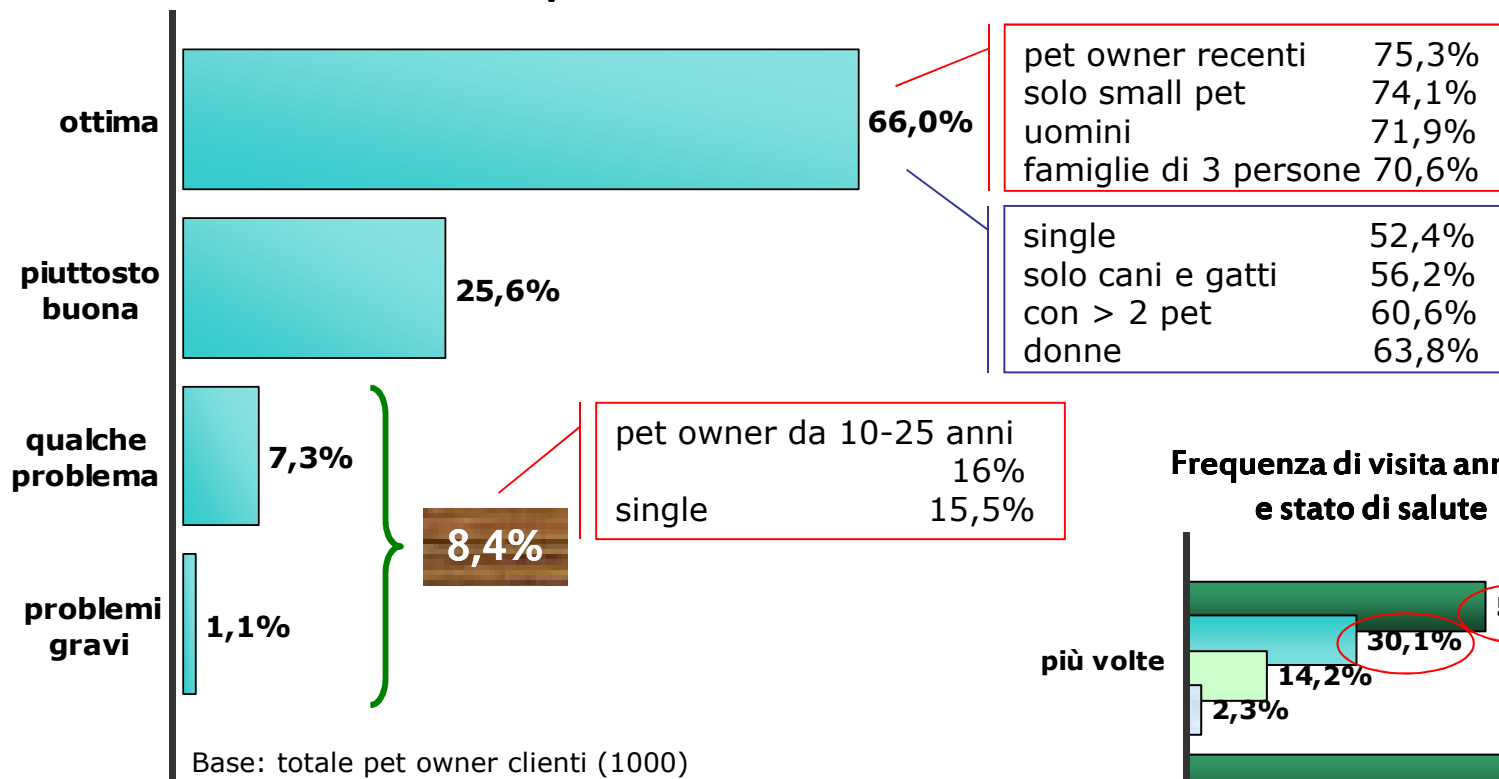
ottima
66,0%

pet owner recenti 75,3%
solo small pet 74,1%
uomini 71,9%
famiglie di 3 persone 70,6%

single 52,4%
solo cani e gatti 56,2%
con > 2 pet 60,6%
donne 63,8%

piuttosto buona
25,6%

qualche problema
7,3%

problemi gravi
1,1%

8,4%

pet owner da 10-25 anni 16%
single 15,5%

Frequenza di visita ann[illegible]
e stato di salute

più volte
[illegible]
30,1%
14,2%
2,3%

Base: totale pet owner clienti (1000)